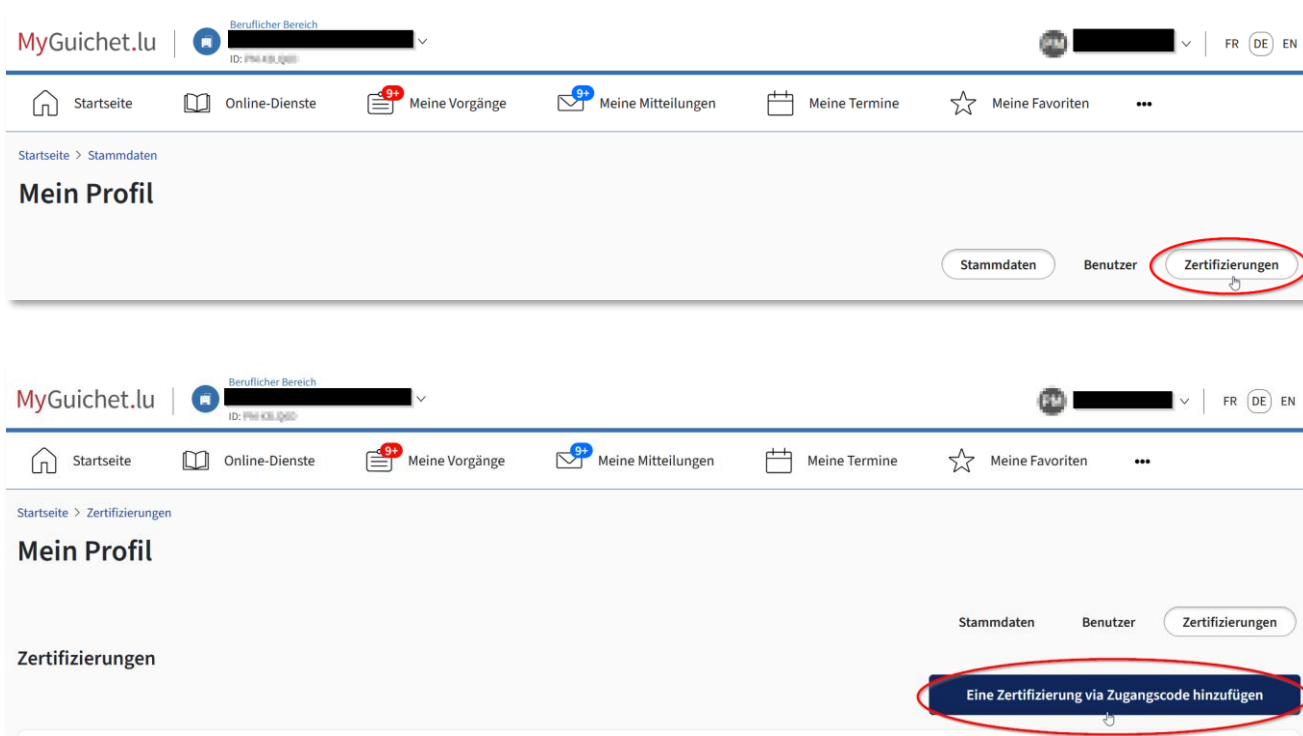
MyGuichet.lu | Beruflicher Bereich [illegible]
ID: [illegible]
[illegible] FR DE EN

Startseite Online-Dienste 9+ Meine Vorgänge 9+ Meine Mitteilungen Meine Termine Meine Favoriten •••

Startseite > Stammdaten

Mein Profil

Stammdaten Benutzer Zertifizierungen

MyGuichet.lu | Beruflicher Bereich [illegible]
ID: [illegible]
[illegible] FR DE EN

Startseite Online-Dienste 9+ Meine Vorgänge 9+ Meine Mitteilungen Meine Termine Meine Favoriten •••

Startseite > Zertifizierungen

Mein Profil

Stammdaten Benutzer Zertifizierungen

Zertifizierungen

Eine Zertifizierung via Zugangscode hinzufügen